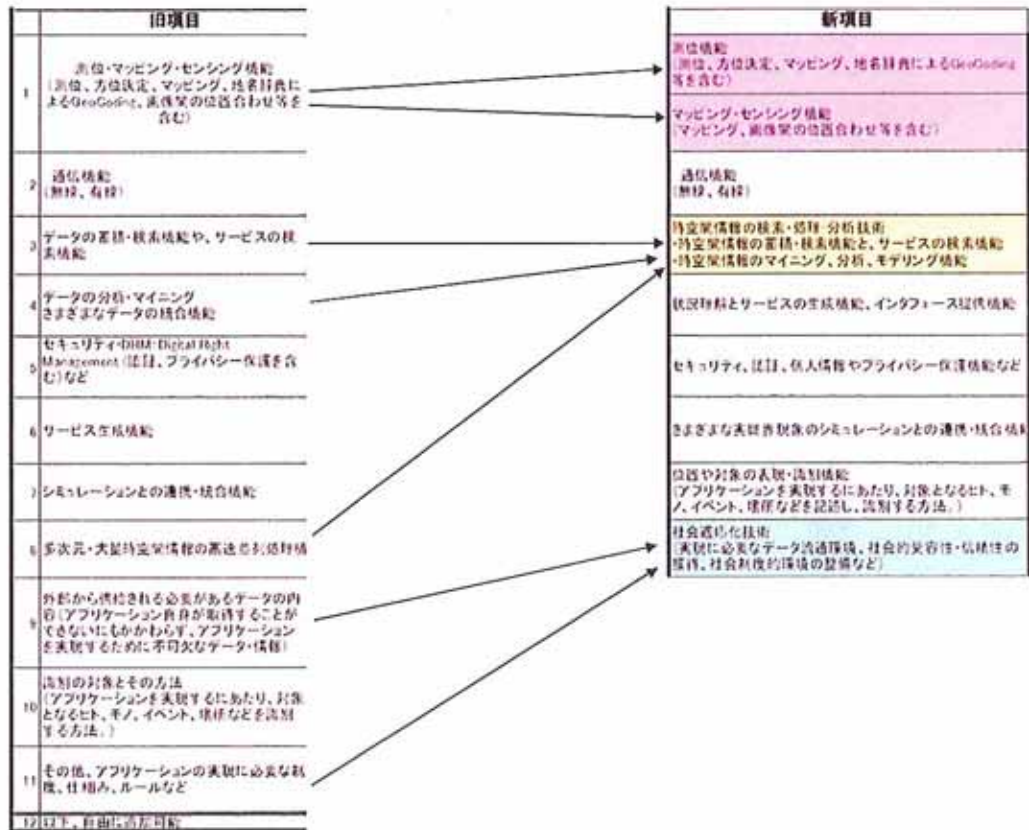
| | 旧項目 |
|---|---|
| 1 | 測位・マッピング・センシング機能（測位、方位決定、マッピング、地名辞典によるGeoCoding、画像等の位置合わせ等を含む） |
| 2 | 通信機能（無線、有線） |
| 3 | データの蓄積・検索機能や、サービスの検索機能 |
| 4 | データの分析・マイニング さまざまなデータの統合機能 |
| 5 | セキュリティ・DRM: Digital Right Management（認証、プライバシー保護を含む）など |
| 6 | サービス生成機能 |
| 7 | シミュレーションとの連携・統合機能 |
| 8 | 多次元・大量時空間情報の高速処理技術 |
| 9 | 外部から供給される必要があるデータの内容（アプリケーション自身が取得することができないにもかかわらず、アプリケーションを実現するために不可欠なデータ・情報） |
| 10 | 識別の対象とその方法（アプリケーションを実現するにあたり、対象となるヒト、モノ、イベント、環境などを識別する方法。） |
| 11 | その他、アプリケーションの実現に必要な制度、仕組み、ルールなど |
| 12 | 以下、自由に追加可能 |

| 新項目 |
|---|
| 測位機能（測位、方位決定、マッピング、地名辞典によるGeoCoding等を含む） |
| マッピング・センシング機能（マッピング、画像等の位置合わせ等を含む） |
| 通信機能（無線、有線） |
| 時空間情報の検索・処理・分析技術 ・時空間情報の蓄積・検索機能と、サービスの検索機能 ・時空間情報のマイニング、分析、モデリング機能 |
| 状況判断とサービスの生成機能、インタフェース提供機能 |
| セキュリティ、認証、個人情報やプライバシー保護機能など |
| さまざまな実世界現象のシミュレーションとの連携・統合機能 |
| 位置や対象の表現・識別機能（アプリケーションを実現するにあたり、対象となるヒト、モノ、イベント、環境などを記述し、識別する方法。） |
| 社会適応化技術（実現に必要なデータ流通環境、社会的受容性・信頼性の獲得、社会制度的環境の整備など） |